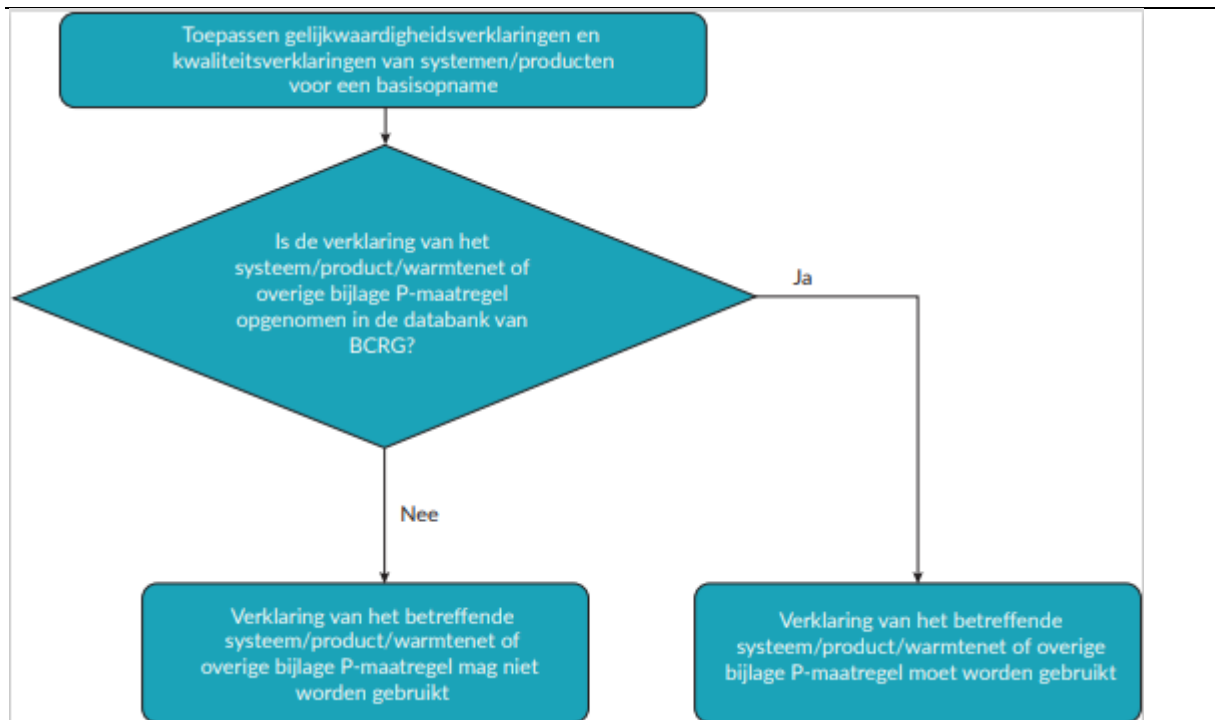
Toepassen gelijkwaardigheidsverklaringen en kwaliteitsverklaringen van systemen/producten voor een basisopname

Is de verklaring van het systeem/product/warmtenet of overige bijlage P-maatregel opgenomen in de databank van BCRG?

Ja

Nee

Verklaring van het betreffende systeem/product/warmtenet of overige bijlage P-maatregel mag niet worden gebruikt

Verklaring van het betreffende systeem/product/warmtenet of overige bijlage P-maatregel moet worden gebruikt